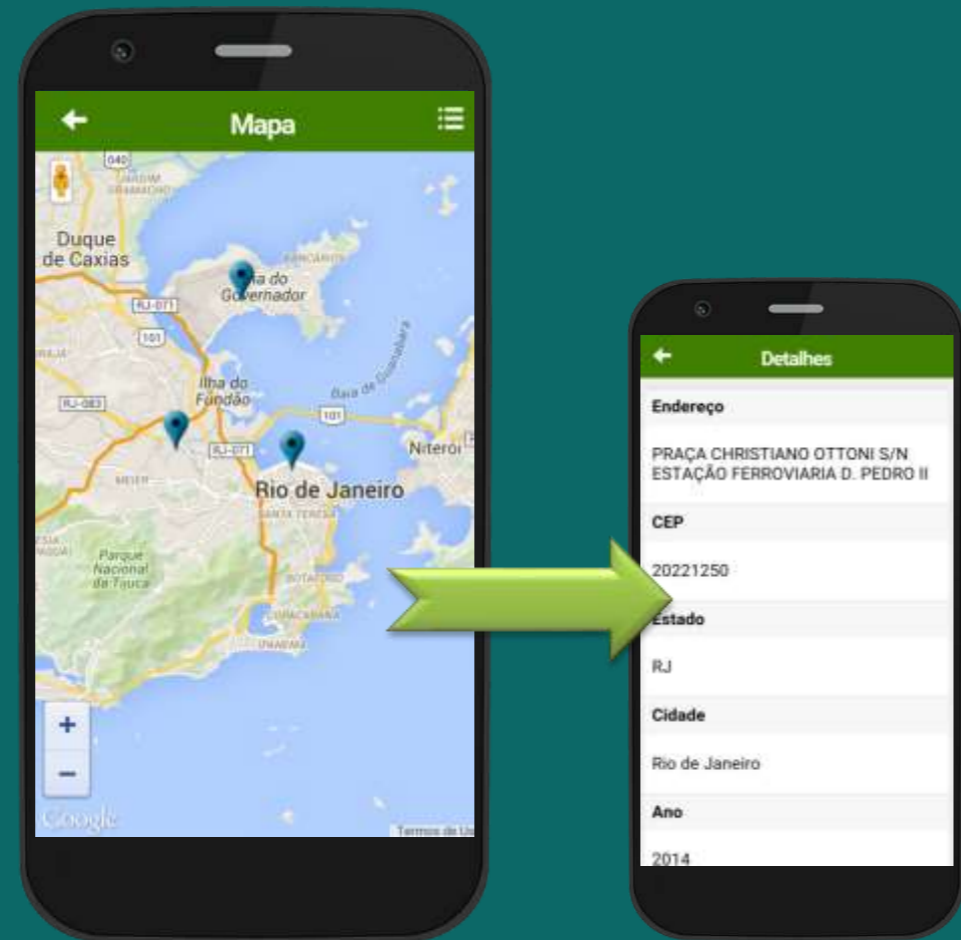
Mapa

040
JARDIM GRAMACHO
Duque de Caxias
Ilha do Governador
BANCÁRIOS
RJ-071
101
Baía de Guanabara
Ilha do Fundão
RJ-083
101
RJ-071
Niterói
MEIER
Rio de Janeiro
SANTA TERESA
Parque Nacional da Tijuca
BOTAFOGO
COPACABANA
IPANEMA
+
−
Google
Termos de Uso

Detalhes

Endereço

PRAÇA CHRISTIANO OTTONI S/N ESTAÇÃO FERROVIARIA D. PEDRO II

CEP

20221250

Estado

RJ

Cidade

Rio de Janeiro

Ano

2014